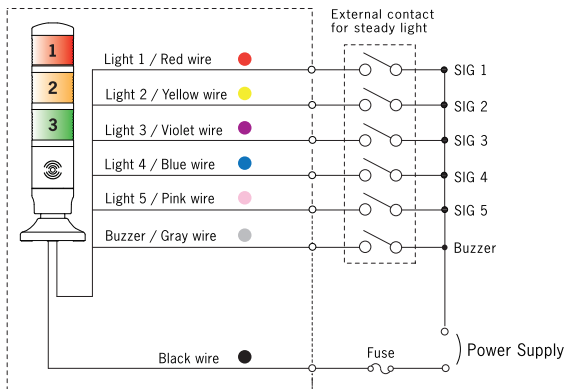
1
2
3
External contact for steady light
Light 1 / Red wire
Light 2 / Yellow wire
Light 3 / Violet wire
Light 4 / Blue wire
Light 5 / Pink wire
Buzzer / Gray wire
SIG 1
SIG 2
SIG 3
SIG 4
SIG 5
Buzzer
Black wire
Fuse
Power Supply